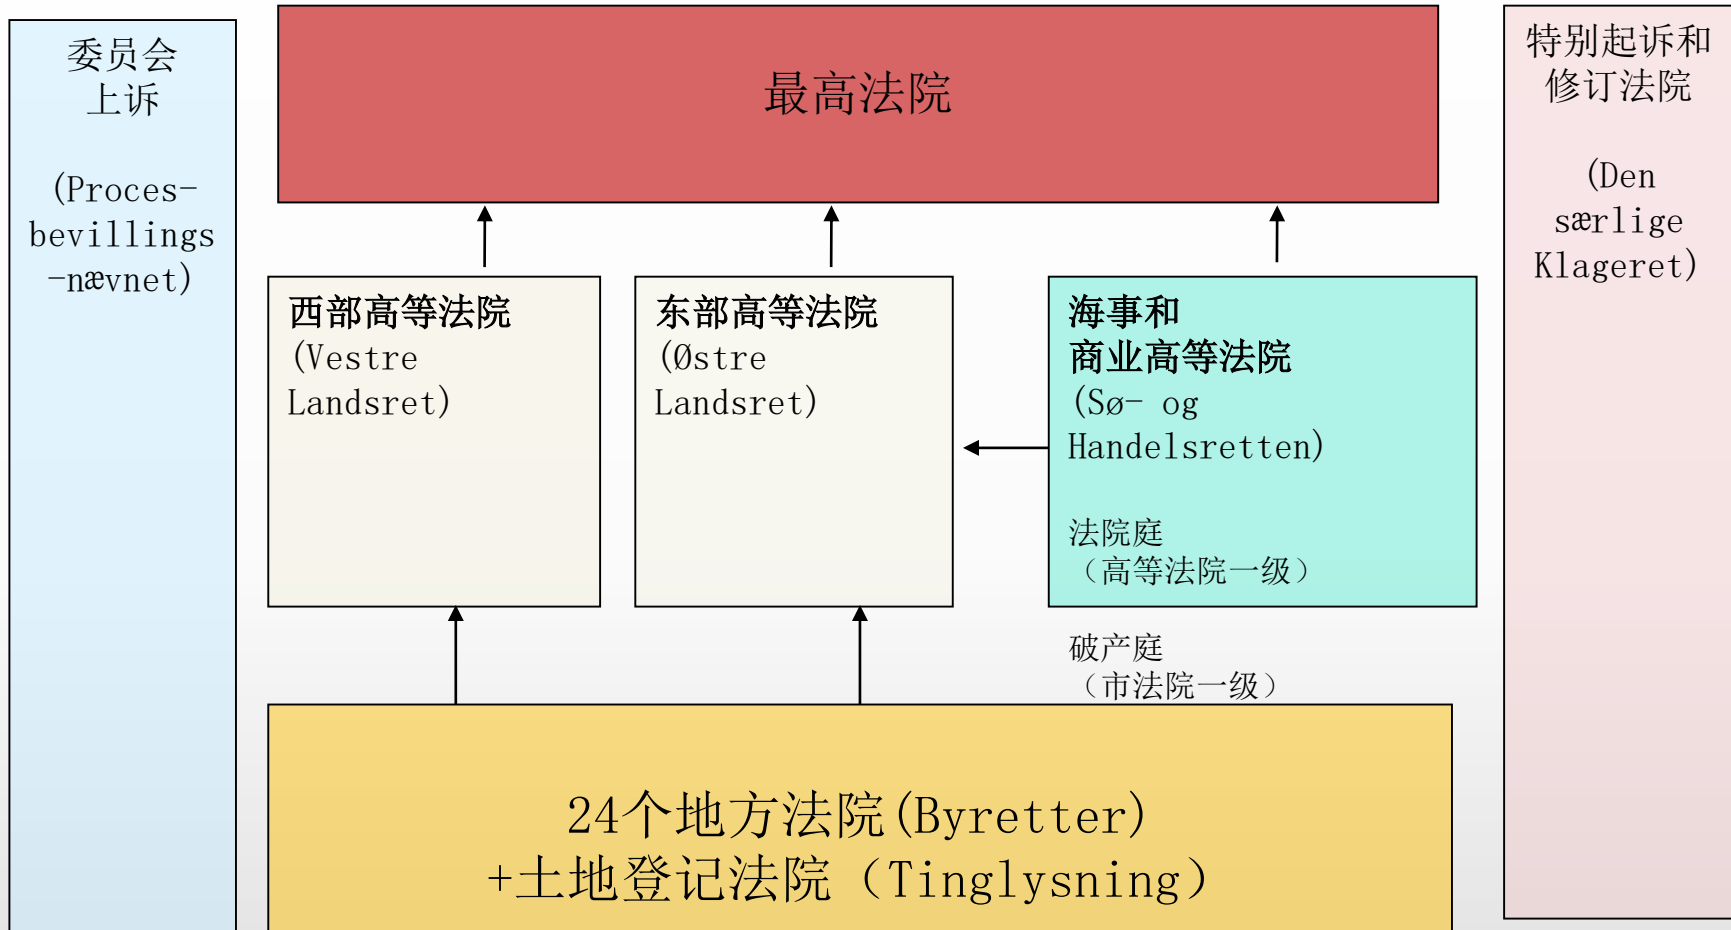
委员会
上诉

(Proces-
bevillings
-nævnet)

最高法院

特别起诉和
修订法院

(Den
særlige
Klageret)

西部高等法院
(Vestre
Landsret)

东部高等法院
(Østre
Landsret)

海事和
商业高等法院
(Sø- og
Handelsretten)

法院庭
（高等法院一级）

破产庭
（市法院一级）

24个地方法院(Byretter)
+土地登记法院（Tinglysning）